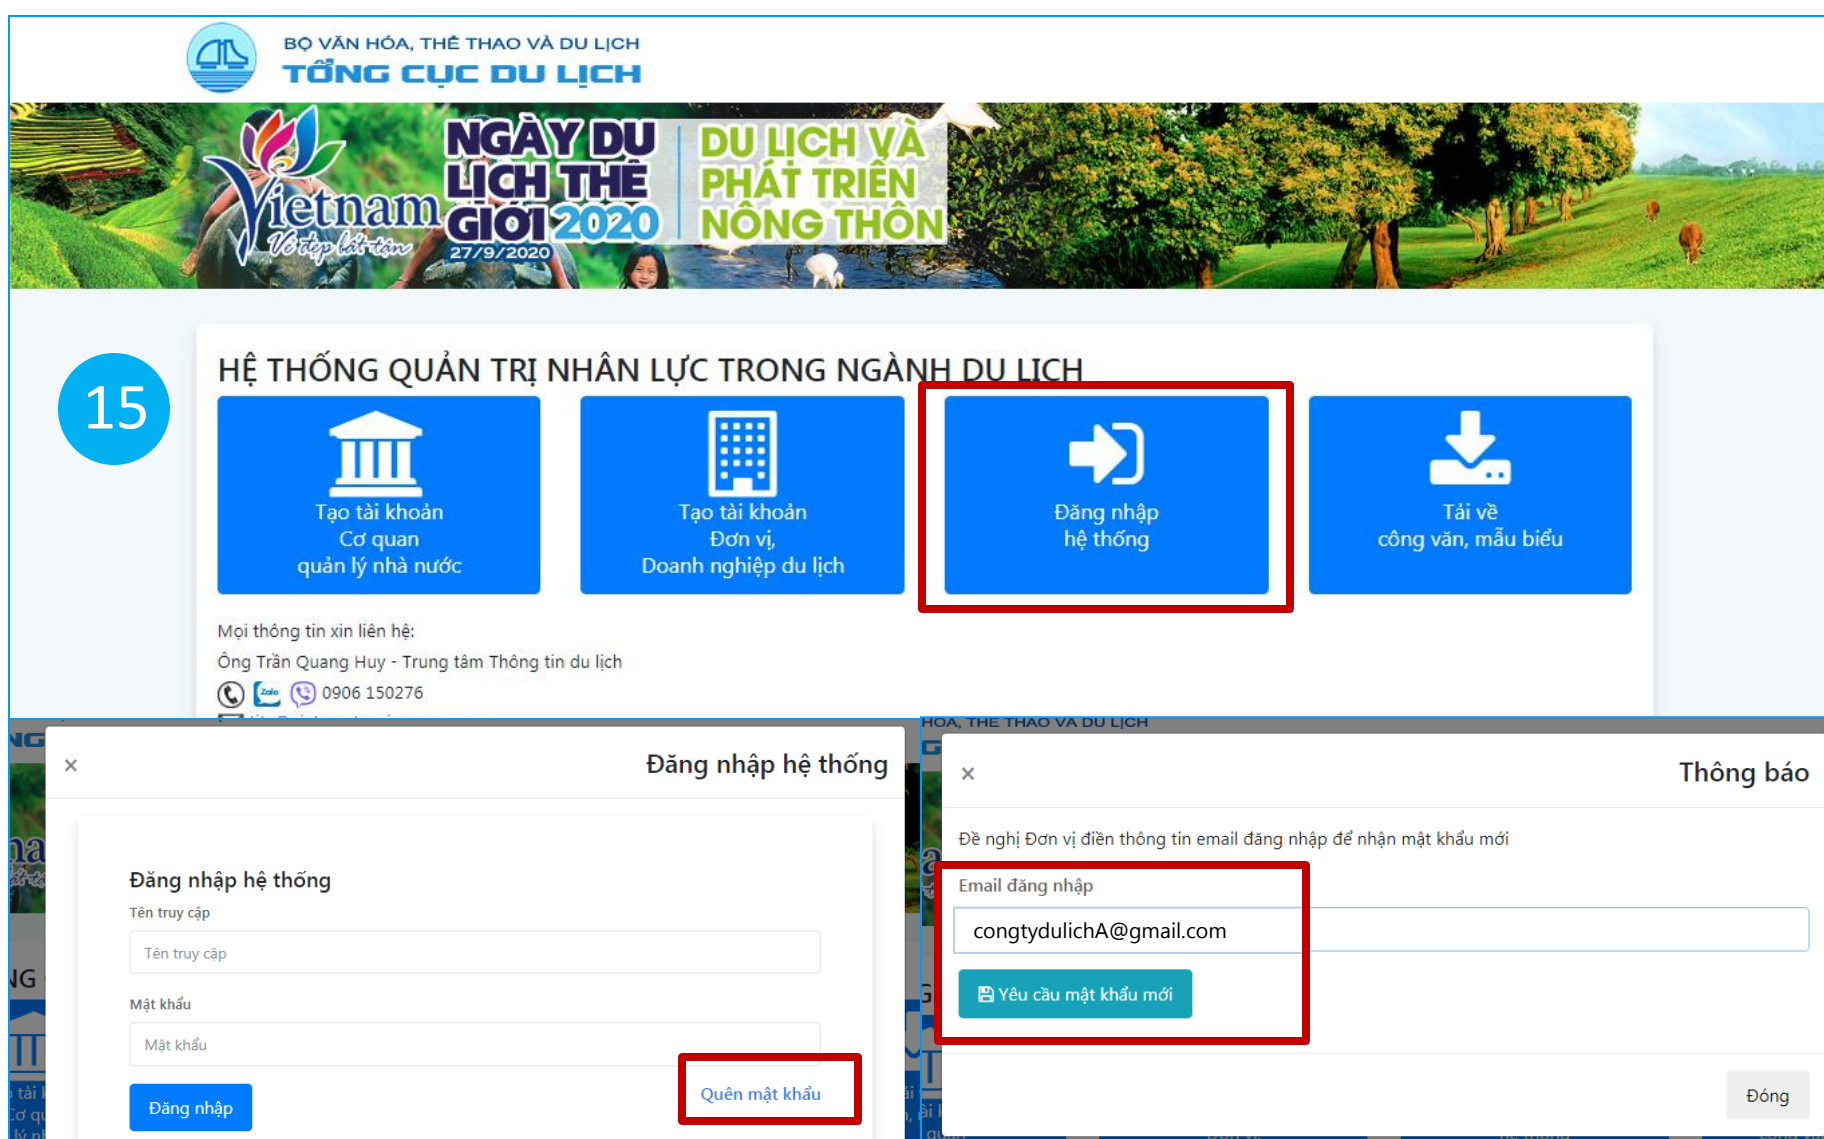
BỘ VĂN HÓA, THỂ THAO VÀ DU LỊCH
TỔNG CỤC DU LỊCH

Vietnam
Vẻ đẹp bất tận
NGÀY DU LỊCH THẾ GIỚI 2020
27/9/2020
DU LỊCH VÀ PHÁT TRIỂN NÔNG THÔN

15

HỆ THỐNG QUẢN TRỊ NHÂN LỰC TRONG NGÀNH DU LỊCH

Tạo tài khoản
Cơ quan
quản lý nhà nước

Tạo tài khoản
Đơn vị,
Doanh nghiệp du lịch

Đăng nhập
hệ thống

Tải về
công văn, mẫu biểu

Mọi thông tin xin liên hệ:
Ông Trần Quang Huy - Trung tâm Thông tin du lịch
Zalo 0906 150276

×
Đăng nhập hệ thống

Đăng nhập hệ thống
Tên truy cập
Tên truy cập
Mật khẩu
Mật khẩu
Đăng nhập
Quên mật khẩu

HÓA, THỂ THAO VÀ DU LỊCH

×
Thông báo

Đề nghị Đơn vị điền thông tin email đăng nhập để nhận mật khẩu mới
Email đăng nhập
congtydulichA@gmail.com
Yêu cầu mật khẩu mới

Đóng